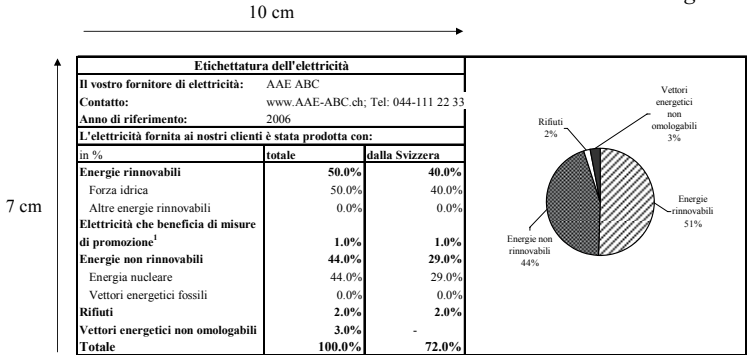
10 cm

g

7 cm

| Etichettatura dell'elettricità | | |
|---|---|---|
| Il vostro fornitore di elettricità: | AAE ABC | |
| Contatto: | www.AAE-ABC.ch; Tel: 044-111 22 33 | |
| Anno di riferimento: | 2006 | |
| L'elettricità fornita ai nostri clienti è stata prodotta con: | | |
| in % | totale | dalla Svizzera |
| Energie rinnovabili | 50.0% | 40.0% |
| Forza idrica | 50.0% | 40.0% |
| Altre energie rinnovabili | 0.0% | 0.0% |
| Elettricità che beneficia di misure di promozione$^1$ | 1.0% | 1.0% |
| Energie non rinnovabili | 44.0% | 29.0% |
| Energia nucleare | 44.0% | 29.0% |
| Vettori energetici fossili | 0.0% | 0.0% |
| Rifiuti | 2.0% | 2.0% |
| Vettori energetici non omologabili | 3.0% | - |
| Totale | 100.0% | 72.0% |

Vettori energetici non omologabili 3%

Rifiuti 2%

Energie rinnovabili 51%

Energie non rinnovabili 44%